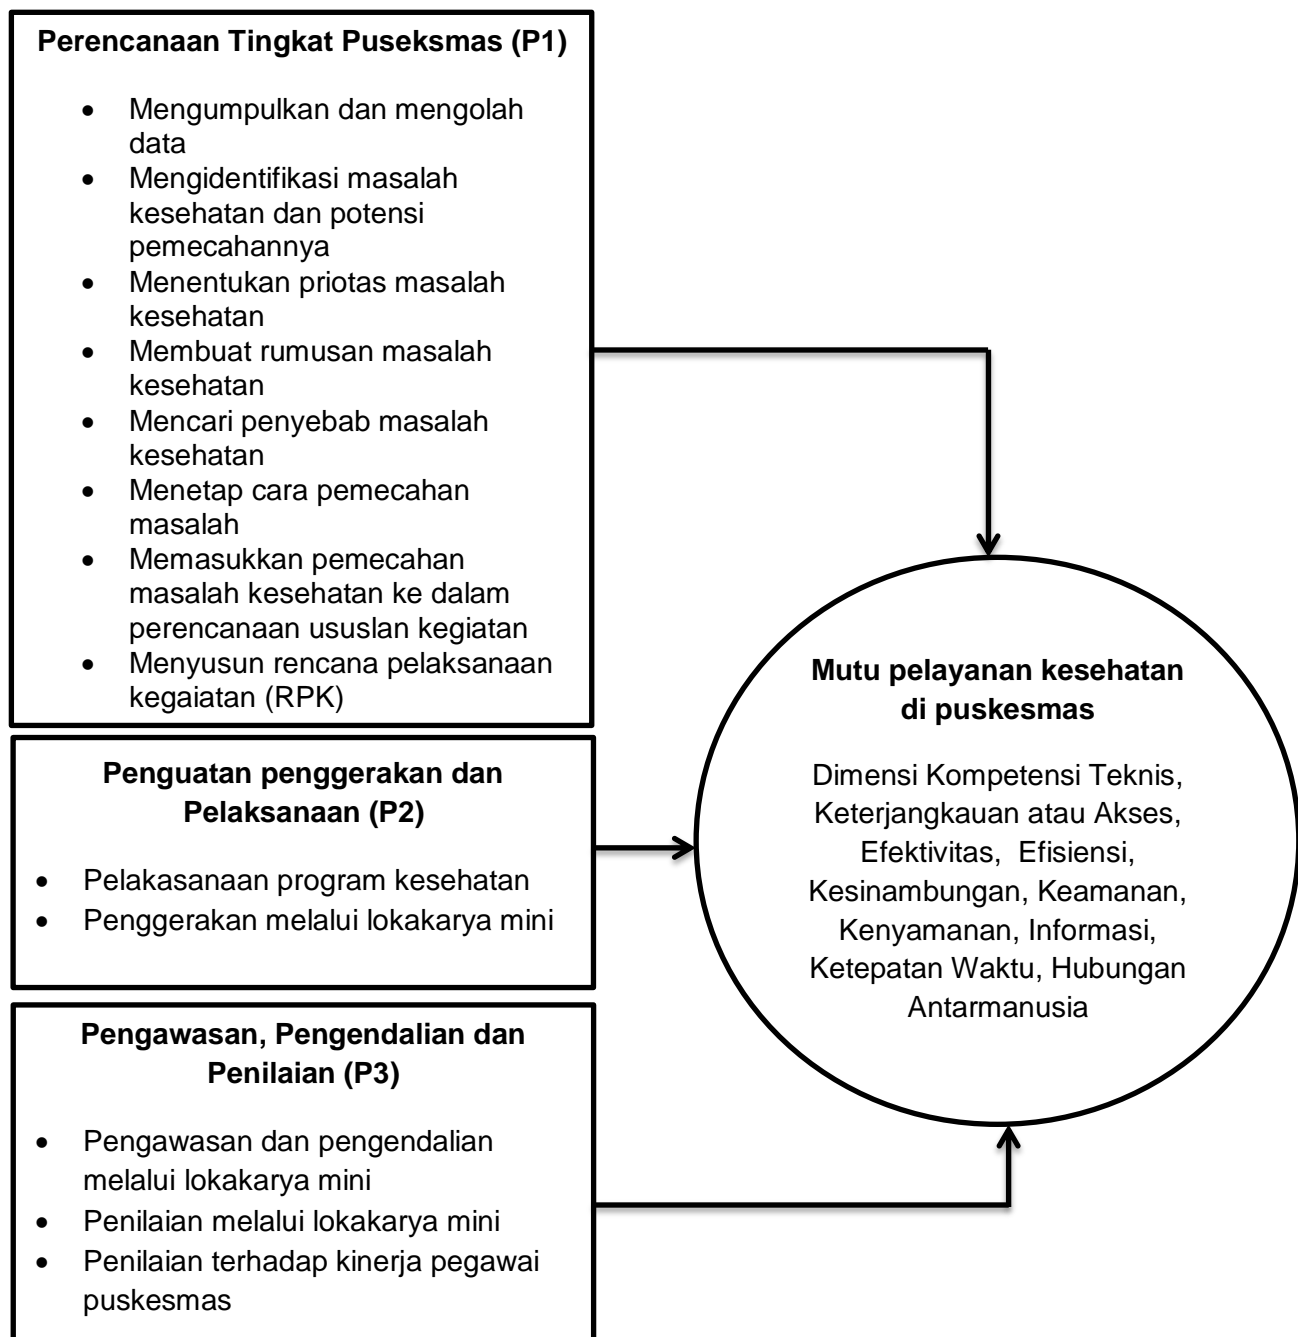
**Perencanaan Tingkat Puseksmas (P1)**

- Mengumpulkan dan mengolah data
- Mengidentifikasi masalah kesehatan dan potensi pemecahannya
- Menentukan priotas masalah kesehatan
- Membuat rumusan masalah kesehatan
- Mencari penyebab masalah kesehatan
- Menetap cara pemecahan masalah
- Memasukkan pemecahan masalah kesehatan ke dalam perencanaan ususlan kegiatan
- Menyusun rencana pelaksanaan kegaiatan (RPK)

**Penguatan penggerakan dan Pelaksanaan (P2)**

- Pelakasanaan program kesehatan
- Penggerakan melalui lokakarya mini

**Pengawasan, Pengendalian dan Penilaian (P3)**

- Pengawasan dan pengendalian melalui lokakarya mini
- Penilaian melalui lokakarya mini
- Penilaian terhadap kinerja pegawai puskesmas

**Mutu pelayanan kesehatan di puskesmas**

Dimensi Kompetensi Teknis, Keterjangkauan atau Akses, Efektivitas, Efisiensi, Kesinambungan, Keamanan, Kenyamanan, Informasi, Ketepatan Waktu, Hubungan Antarmanusia